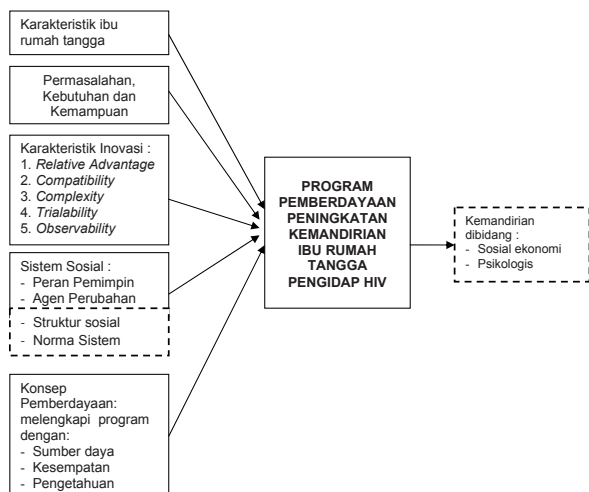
Karakteristik ibu rumah tangga

Permasalahan, Kebutuhan dan Kemampuan

Karakteristik Inovasi :
1. Relative Advantage
2. Compatibility
3. Complexity
4. Trialability
5. Observability

Sistem Sosial :
- Peran Pemimpin
- Agen Perubahan
- Struktur sosial
- Norma Sistem

Konsep Pemberdayaan: melengkapi program dengan:
- Sumber daya
- Kesempatan
- Pengetahuan

PROGRAM PEMBERDAYAAN PENINGKATAN KEMANDIRIAN IBU RUMAH TANGGA PENGIDAP HIV

Kemandirian dibidang :
- Sosial ekonomi
- Psikologis